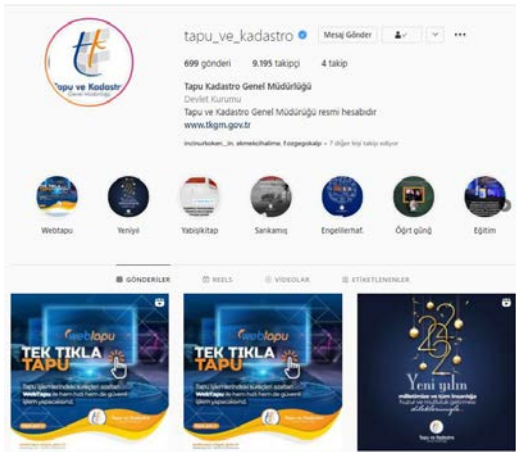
Tapu ve Kadastro Genel Müdürlüğü

tapu_ve_kadastro

Mesaj Gönder

699 gönderi 9.195 takipçi 4 takip

Tapu Kadastro Genel Müdürlüğü
Devlet Kurumu
Tapu ve Kadastro Genel Müdürlüğü resmi hesabıdır
www.tkgm.gov.tr

incinurboken_in, ekmekcihalime, f.ozgegokalp + 7 diğer kişi takip ediyor

Webtapu
Yeniyıl
Yabişkitap
Sarıkamış
Engellerhat
Öğrt günü
Eğitim

GÖNDERİLER REELS VİDEOLAR ETİKETLENENLER

webtapu
TEK TIKLA TAPU
Tapu işlemlerindeki süreçleri azaltan WebTapu ile hem hızlı hem de güvenli işlem yapabilirsiniz.

webtapu
TEK TIKLA TAPU
Tapu işlemlerindeki süreçleri azaltan WebTapu ile hem hızlı hem de güvenli işlem yapabilirsiniz.

2022
Yeni yılın
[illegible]
Tapu ve Kadastro